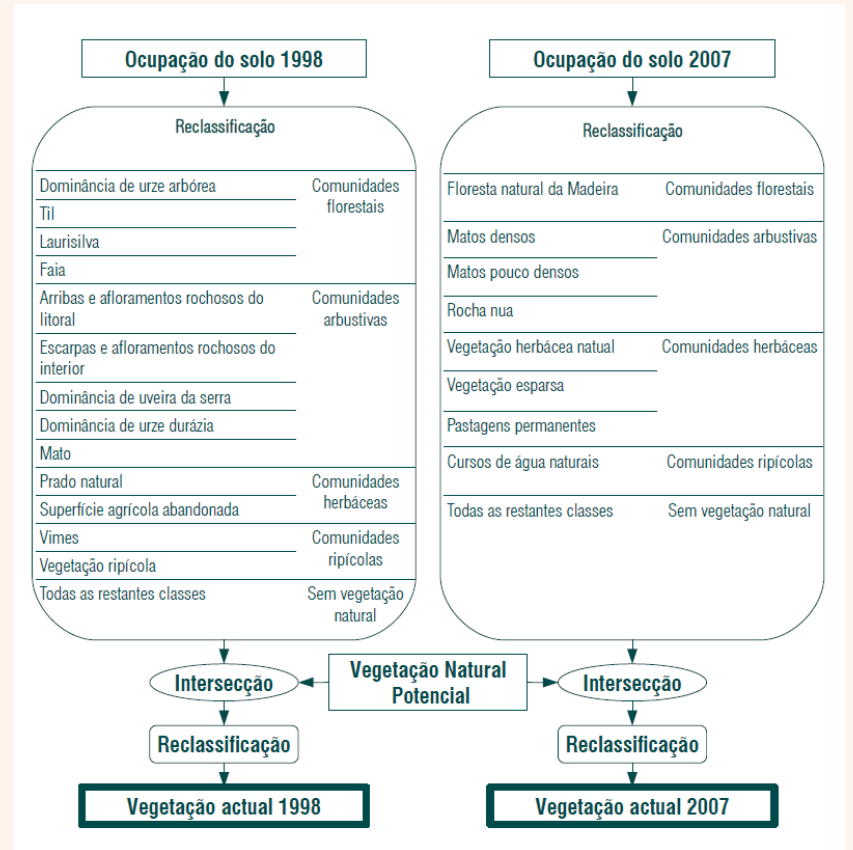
Ocupação do solo 1998

Reclassificação

| | |
|---|---|
| Dominância de urze arbórea | Comunidades florestais |
| Til | |
| Laurisilva | |
| Faia | |
| Arribas e afloramentos rochosos do litoral | Comunidades arbustivas |
| Escarpas e afloramentos rochosos do interior | |
| Dominância de uveira da serra | |
| Dominância de urze durázia | |
| Mato | |
| Prado natural | Comunidades herbáceas |
| Superfície agrícola abandonada | |
| Vimes | Comunidades ripícolas |
| Vegetação ripícola | |
| Todas as restantes classes | Sem vegetação natural |

Ocupação do solo 2007

Reclassificação

| | |
|---|---|
| Floresta natural da Madeira | Comunidades florestais |
| Matos densos | Comunidades arbustivas |
| Matos pouco densos | |
| Rocha nua | |
| Vegetação herbácea natual | Comunidades herbáceas |
| Vegetação esparsa | |
| Pastagens permanentes | |
| Cursos de água naturais | Comunidades ripícolas |
| Todas as restantes classes | Sem vegetação natural |

Intersecção

Vegetação Natural Potencial

Intersecção

Reclassificação

Reclassificação

Vegetação actual 1998

Vegetação actual 2007